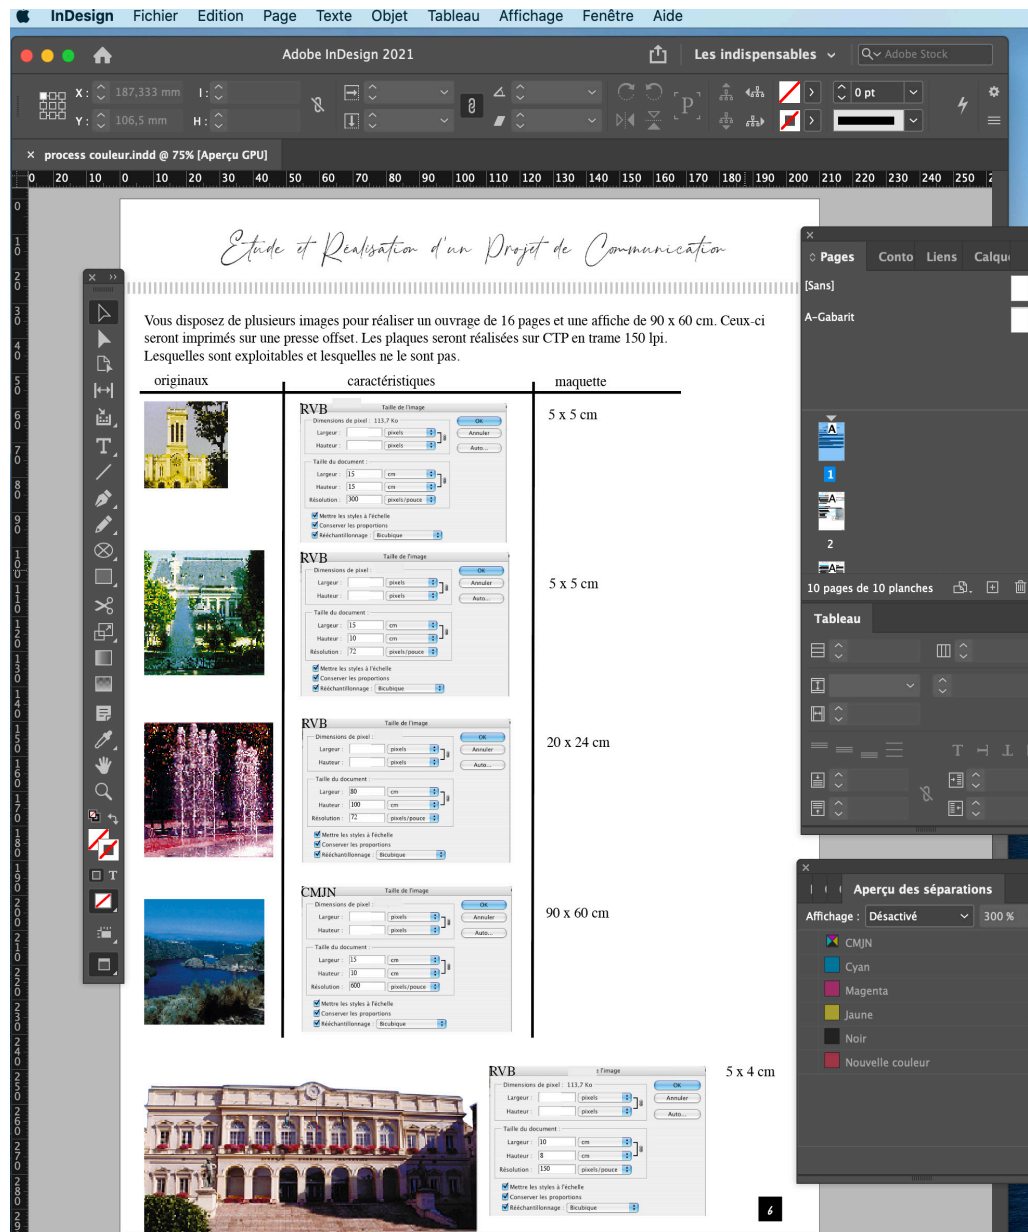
InDesign Fichier Edition Page Texte Objet Tableau Affichage Fenêtre Aide

Adobe InDesign 2021

Les indispensables

Adobe Stock

X : 187,333 mm
Y : 106,5 mm
l :
H :
0 pt

× process couleur.indd @ 75% [Aperçu GPU]

0 20 10 0 10 20 30 40 50 60 70 80 90 100 110 120 130 140 150 160 170 180 190 200 210 220 230 240 250

Etude et Réalisation d'un Projet de Communication

Vous disposez de plusieurs images pour réaliser un ouvrage de 16 pages et une affiche de 90 x 60 cm. Ceux-ci seront imprimés sur une presse offset. Les plaques seront réalisées sur CTP en trame 150 lpi.
Lesquelles sont exploitables et lesquelles ne le sont pas.

| originaux | caractéristiques | maquette |
|---|---|---|
| | RVB Taille de l'image. Dimensions de pixel : 113,7 Ko. Largeur : pixels. Hauteur : pixels. Taille du document : Largeur : 15 cm. Hauteur : 15 cm. Résolution : 300 pixels/pouce. Mettre les styles à l'échelle. Conserver les proportions. Rééchantillonnage : Bicubique. OK Annuler Auto... | 5 x 5 cm |
| | RVB Taille de l'image. Dimensions de pixel : Largeur : pixels. Hauteur : pixels. Taille du document : Largeur : 15 cm. Hauteur : 10 cm. Résolution : 72 pixels/pouce. Mettre les styles à l'échelle. Conserver les proportions. Rééchantillonnage : Bicubique. OK Annuler Auto... | 5 x 5 cm |
| | RVB Taille de l'image. Dimensions de pixel : Largeur : pixels. Hauteur : pixels. Taille du document : Largeur : 80 cm. Hauteur : 100 cm. Résolution : 72 pixels/pouce. Mettre les styles à l'échelle. Conserver les proportions. Rééchantillonnage : Bicubique. OK Annuler Auto... | 20 x 24 cm |
| | CMJN Taille de l'image. Dimensions de pixel : Largeur : pixels. Hauteur : pixels. Taille du document : Largeur : 15 cm. Hauteur : 10 cm. Résolution : 600 pixels/pouce. Mettre les styles à l'échelle. Conserver les proportions. Rééchantillonnage : Bicubique. OK Annuler Auto... | 90 x 60 cm |

RVB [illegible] l'image. Dimensions de pixel : 113,7 Ko. Largeur : pixels. Hauteur : pixels. Taille du document : Largeur : 10 cm. Hauteur : 8 cm. Résolution : 150 pixels/pouce. Mettre les styles à l'échelle. Conserver les proportions. Rééchantillonnage : Bicubique. OK Annuler Auto...
5 x 4 cm

6

Pages Conto Liens Calqu
[Sans]
A-Gabarit
1
2
10 pages de 10 planches

Tableau

Aperçu des séparations
Affichage : Désactivé 300 %
CMJN
Cyan
Magenta
Jaune
Noir
Nouvelle couleur